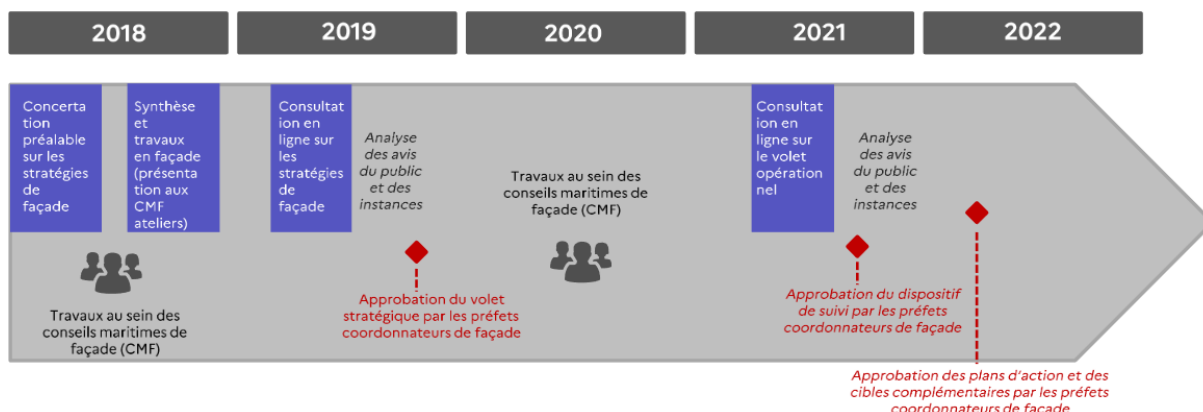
2018

2019

2020

2021

2022

Concertation préalable sur les stratégies de façade

Synthèse et travaux en façade (présentation aux CMF ateliers)

Consultation en ligne sur les stratégies de façade

Analyse des avis du public et des instances

Travaux au sein des conseils maritimes de façade (CMF)

Consultation en ligne sur le volet opérationnel

Analyse des avis du public et des instances

Travaux au sein des conseils maritimes de façade (CMF)

Approbation du volet stratégique par les préfets coordonnateurs de façade

Approbation du dispositif de suivi par les préfets coordonnateurs de façade

Approbation des plans d'action et des cibles complémentaires par les préfets coordonnateurs de façade